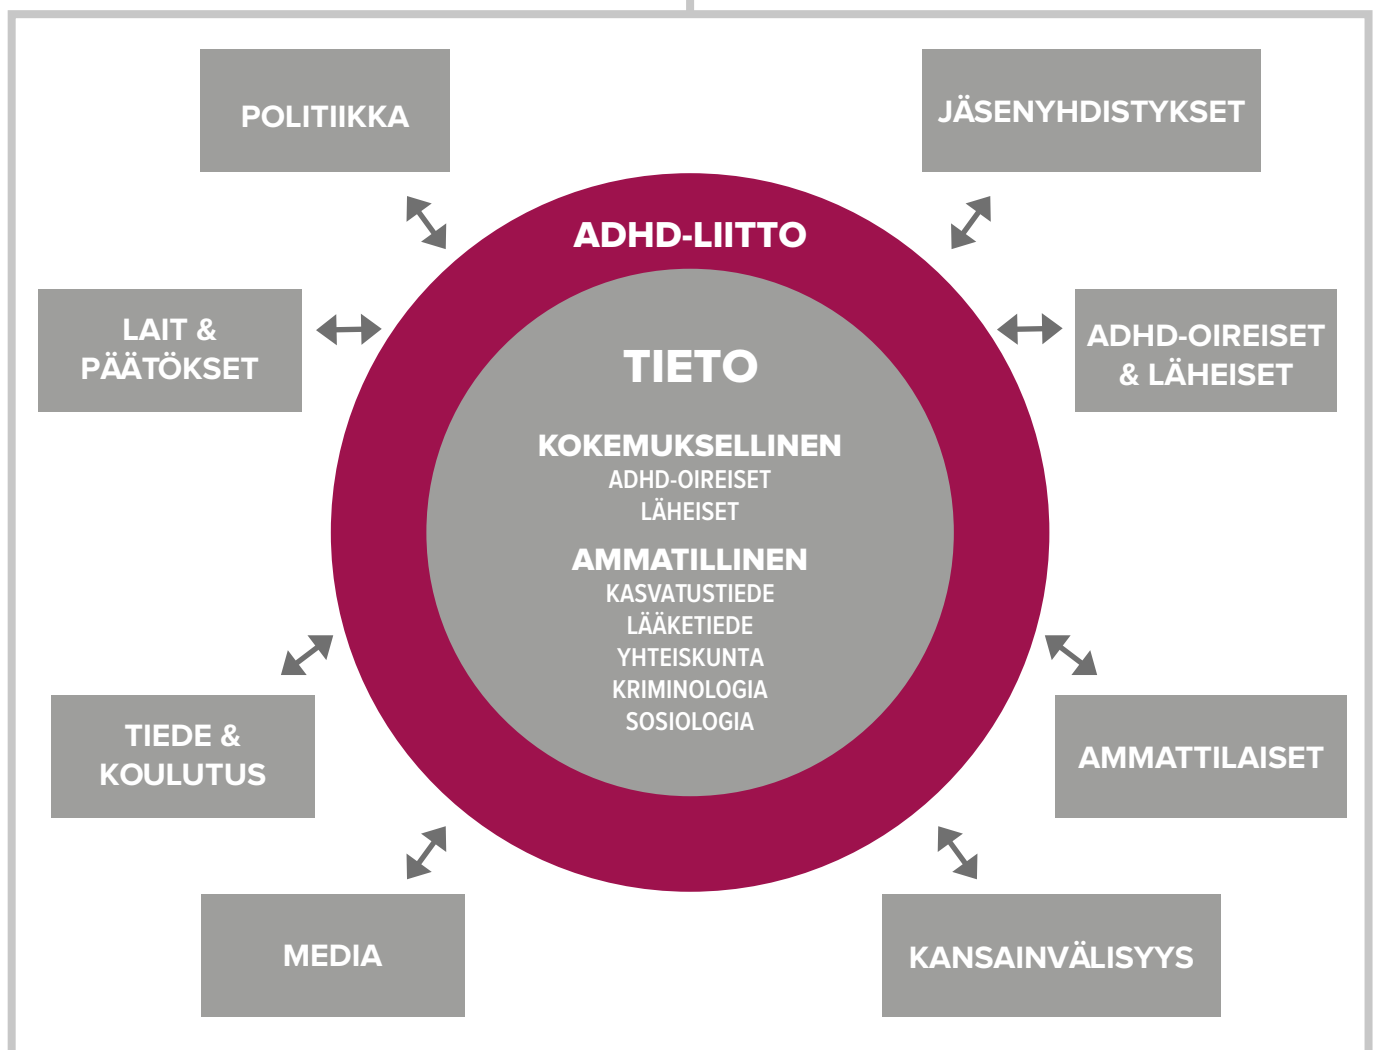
POLITIIKKA

JÄSENYHDISTYKSET

ADHD-LIITTO

LAIT & PÄÄTÖKSET

ADHD-OIREISET & LÄHEISET

TIETO

KOKEMUKSELLINEN
ADHD-OIREISET
LÄHEISET

AMMATILLINEN
KASVATUSTIEDE
LÄÄKETIEDE
YHTEISKUNTA
KRIMINOLOGIA
SOSIOLOGIA

TIEDE & KOULUTUS

AMMATTILAISET

MEDIA

KANSAINVÄLISYYS